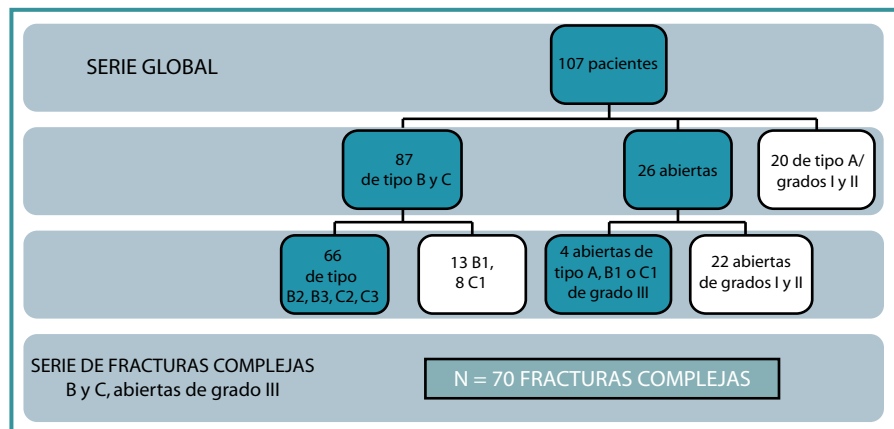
SERIE GLOBAL

107 pacientes

87 de tipo B y C

26 abiertas

20 de tipo A/ grados I y II

66 de tipo B2, B3, C2, C3

13 B1, 8 C1

4 abiertas de tipo A, B1 o C1 de grado III

22 abiertas de grados I y II

SERIE DE FRACTURAS COMPLEJAS B y C, abiertas de grado III

N = 70 FRACTURAS COMPLEJAS